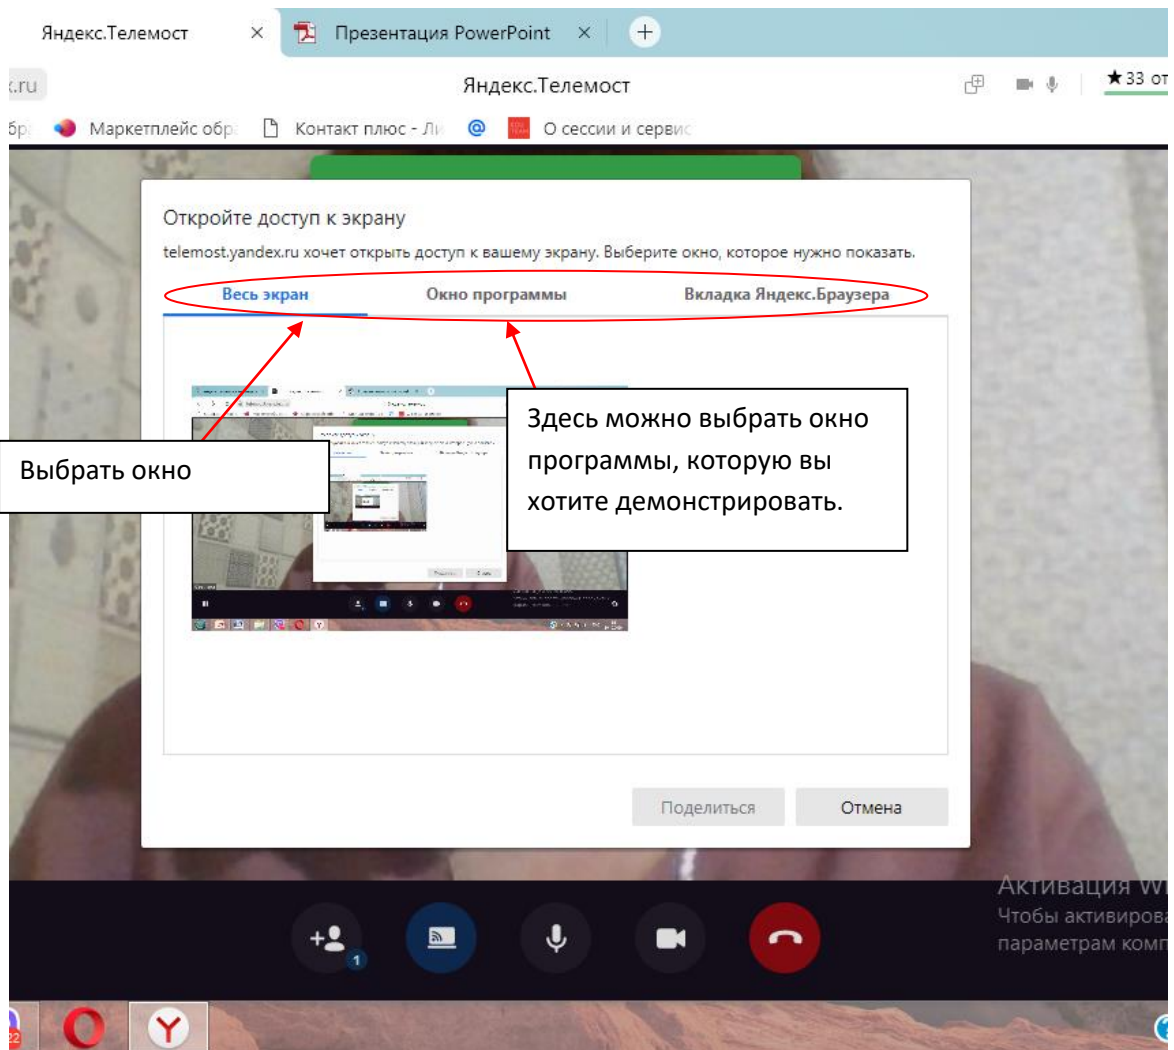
Яндекс.Телемост × Презентация PowerPoint × +

.ru Яндекс.Телемост ★33 от

бр Маркетплейс обр Контакт плюс - Ли @ О сессии и сервис

Откройте доступ к экрану

telemost.yandex.ru хочет открыть доступ к вашему экрану. Выберите окно, которое нужно показать.

Весь экран Окно программы Вкладка Яндекс.Браузера

Здесь можно выбрать окно программы, которую вы хотите демонстрировать.

Выбрать окно

Поделиться Отмена

Активация Wi
Чтобы активирова
параметрам комп

1

22